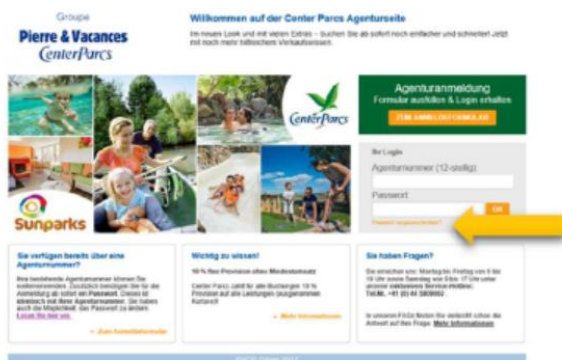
Groupe
Pierre & Vacances
CenterParcs

Willkommen auf der Center Parcs Agenturseite

Im neuen Look und mit vielen Extras – suchen Sie ab sofort noch einfacher und schneller! Jetzt mit noch mehr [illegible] Verkaufsreisen.

CenterParcs

Sunparks

Agenturanmeldung
Formular ausfüllen & Login erhalten

ZUM ANMELDEFORMULAR

Ihr Login
Agenturnummer (12-stellig)
Passwort
Passwort vergessen/ändern?
OK

Sie verfügen bereits über eine Agenturnummer?

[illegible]

» Zum Anmeldeformular

Wichtig zu wissen!

10 % fixe Provision ohne Mindestumsatz

Center Parcs zahlt für alle Buchungen 10 % Provision auf alle Leistungen (ausgenommen Kurtaxe)

» Mehr Informationen

Sie haben Fragen?

Sie erreichen uns: Montag bis Freitag von 9 bis 18 Uhr sowie Samstag von 9 bis 17 Uhr unter unserer exklusiven Service-Hotline: Tel.Nr. +41 (0) 44 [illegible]

In unseren FAQs finden Sie vielleicht schon die Antwort auf Ihre Frage. Mehr Informationen

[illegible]